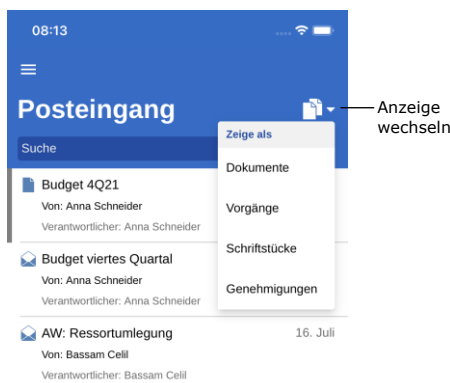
08:13

Posteingang

Anzeige wechseln

Suche

Zeige als

Dokumente

Vorgänge

Schriftstücke

Genehmigungen

Budget 4Q21
Von: Anna Schneider
Verantwortlicher: Anna Schneider

Budget viertes Quartal
Von: Anna Schneider
Verantwortlicher: Anna Schneider

AW: Ressortumlegung 16. Juli
Von: Bassam Celil
Verantwortlicher: Bassam Celil